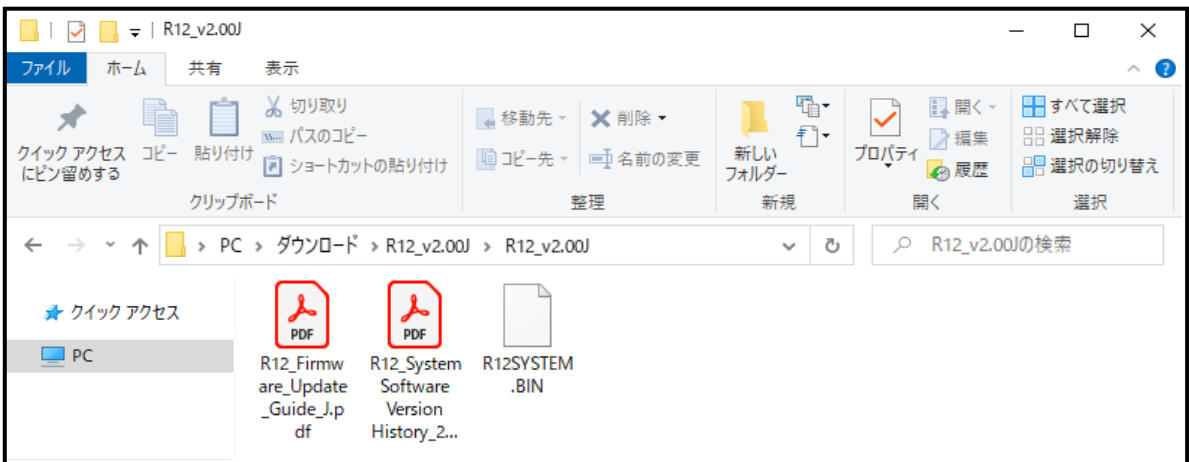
R12_v2.00J

ファイル ホーム 共有 表示

クイック アクセスにピン留めする
コピー
貼り付け
切り取り
パスのコピー
ショートカットの貼り付け
クリップボード

移動先
コピー先
削除
名前の変更
整理

新しいフォルダー
新規

プロパティ
開く
編集
履歴
開く

すべて選択
選択解除
選択の切り替え
選択

PC > ダウンロード > R12_v2.00J > R12_v2.00J

R12_v2.00Jの検索

クイック アクセス
PC

PDF
R12_Firmware_Update_Guide_J.pdf

PDF
R12_System Software Version History_2...

R12SYSTEM.BIN